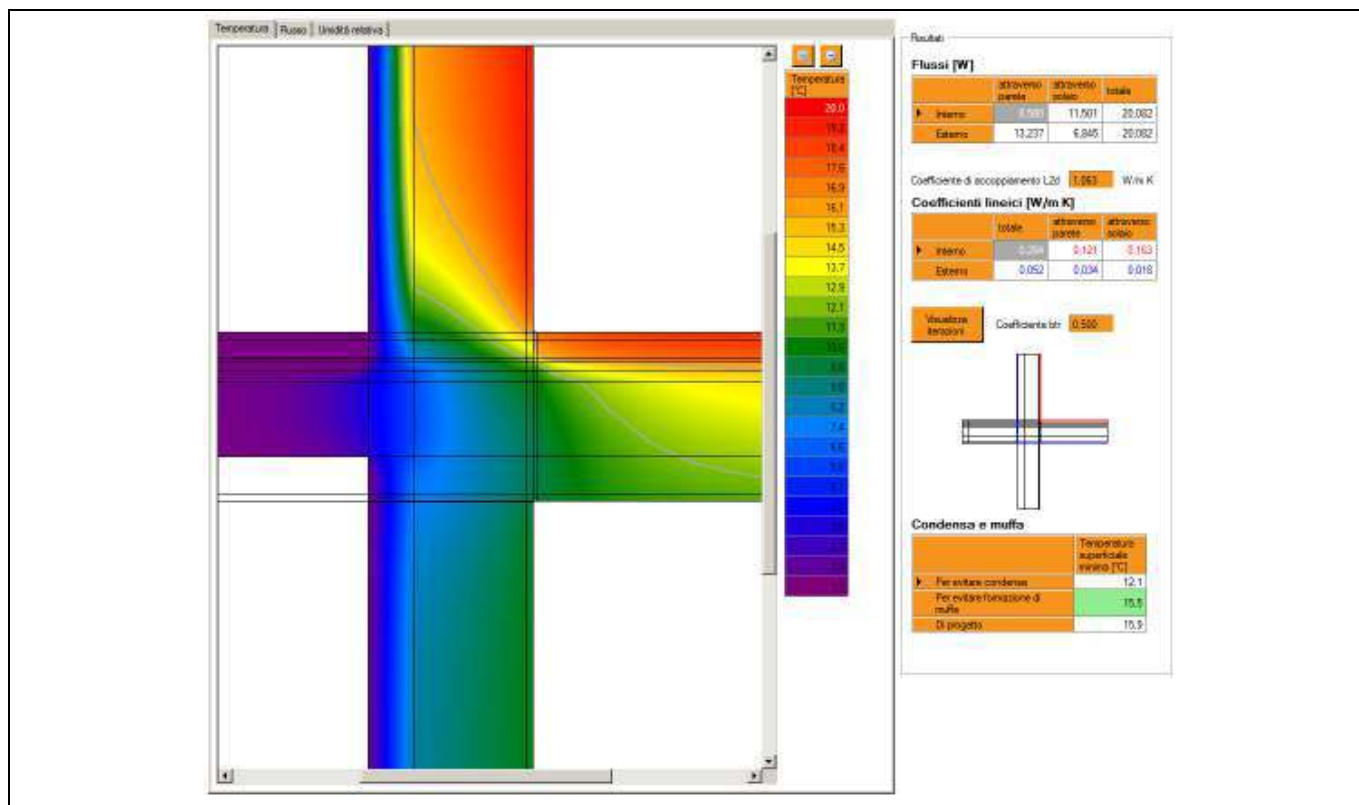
Temperatura | Flusso | Umidità relativa

Temperatura [°C]
20.0
19.2
18.4
17.6
16.9
16.1
15.3
14.5
13.7
12.9
12.1
11.3
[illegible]
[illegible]
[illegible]
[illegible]
7.4
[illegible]
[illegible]
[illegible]
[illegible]
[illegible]
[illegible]
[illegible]
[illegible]

Risultati

Flussi [W]

| | attraverso parete | attraverso solaio | totale |
|---|---|---|---|
| Interno | 8.580 | 11.501 | 20.082 |
| Esterno | 13.237 | 6.845 | 20.082 |

Coefficiente di accoppiamento L2d 1.063 W/m K

Coefficienti lineici [W/m K]

| | totale | attraverso parete | attraverso solaio |
|---|---|---|---|
| Interno | 0.284 | 0.121 | 0.163 |
| Esterno | 0.052 | 0.034 | 0.018 |

Visualizza iterazioni

Coefficiente btr 0.500

Condensa e muffa

| | Temperatura superficiale minima [°C] |
|---|---|
| Per evitare condensa | 12.1 |
| Per evitare formazione di muffa | 15.5 |
| Di progetto | 15.9 |